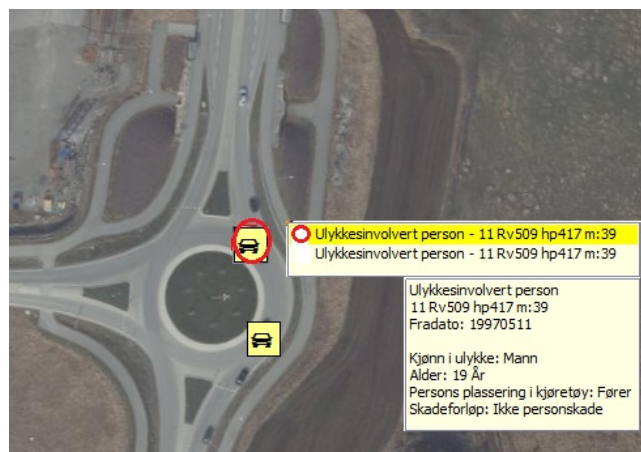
Ulykkesinvolvert person - 11 Rv509 hp417 m:39
Ulykkesinvolvert person - 11 Rv509 hp417 m:39

Ulykkesinvolvert person
11 Rv509 hp417 m:39
Fradato: 19970511

Kjønn i ulykke: Mann
Alder: 19 År
Persons plassering i kjøretøy: Fører
Skadeforløp: Ikke personskade